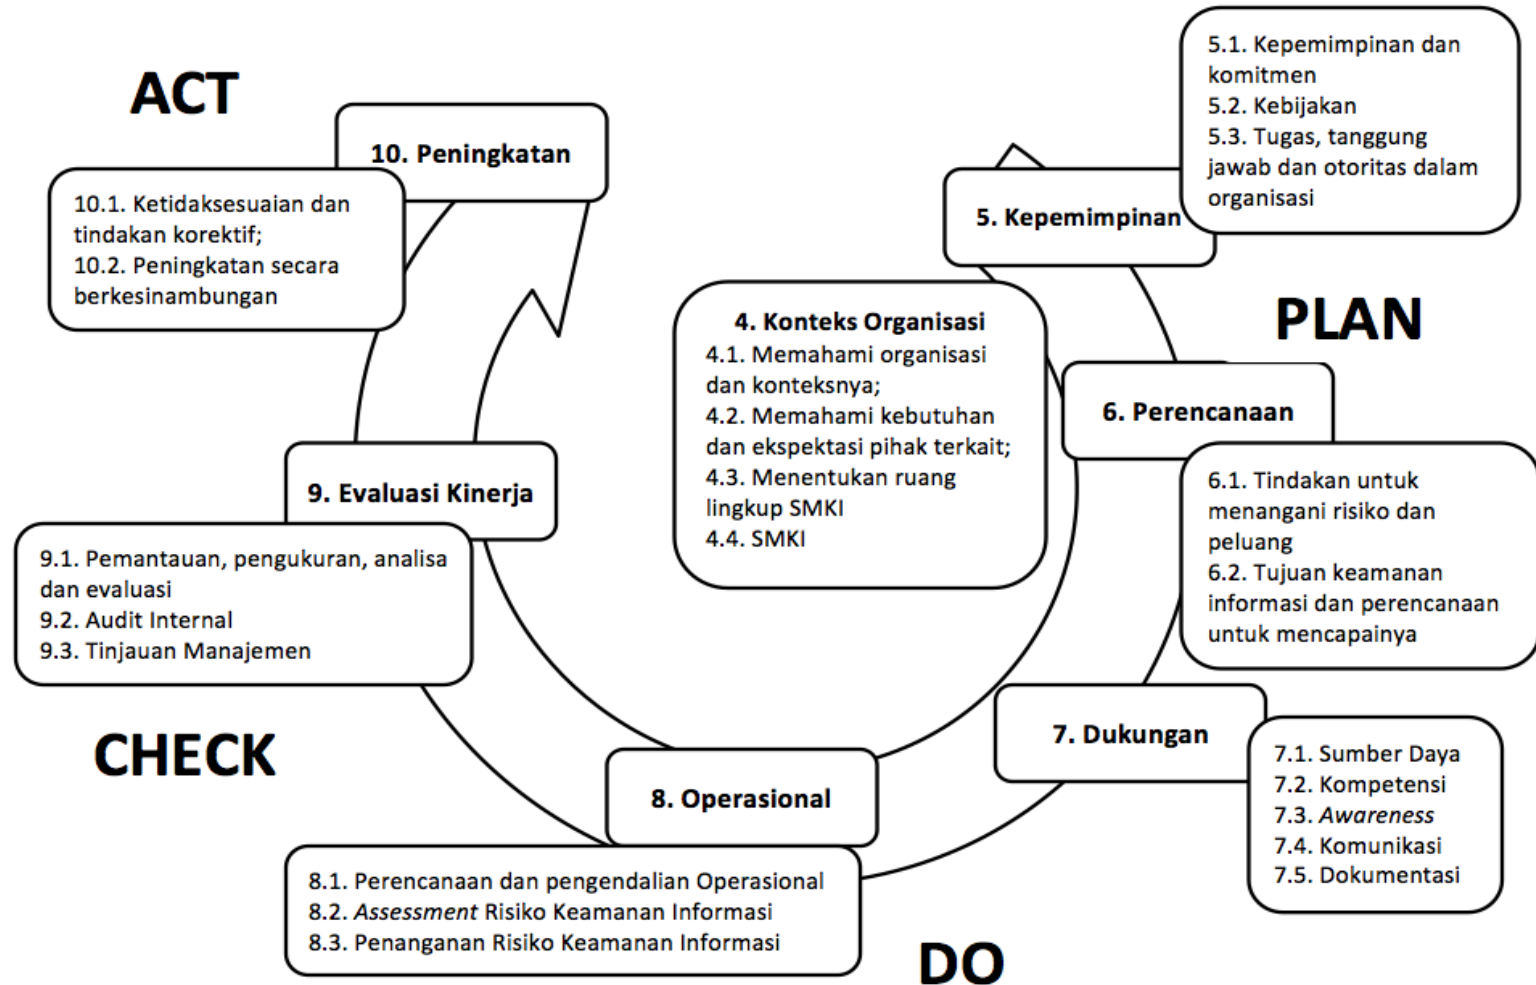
ACT

10. Peningkatan

10.1. Ketidaksesuaian dan tindakan korektif;
10.2. Peningkatan secara berkesinambungan

5.1. Kepemimpinan dan komitmen
5.2. Kebijakan
5.3. Tugas, tanggung jawab dan otoritas dalam organisasi

5. Kepemimpinan

PLAN

4. Konteks Organisasi
4.1. Memahami organisasi dan konteksnya;
4.2. Memahami kebutuhan dan ekspektasi pihak terkait;
4.3. Menentukan ruang lingkup SMKI
4.4. SMKI

6. Perencanaan

6.1. Tindakan untuk menangani risiko dan peluang
6.2. Tujuan keamanan informasi dan perencanaan untuk mencapainya

9. Evaluasi Kinerja

9.1. Pemantauan, pengukuran, analisa dan evaluasi
9.2. Audit Internal
9.3. Tinjauan Manajemen

CHECK

7. Dukungan

7.1. Sumber Daya
7.2. Kompetensi
7.3. *Awareness*
7.4. Komunikasi
7.5. Dokumentasi

8. Operasional

8.1. Perencanaan dan pengendalian Operasional
8.2. *Assessment* Risiko Keamanan Informasi
8.3. Penanganan Risiko Keamanan Informasi

DO